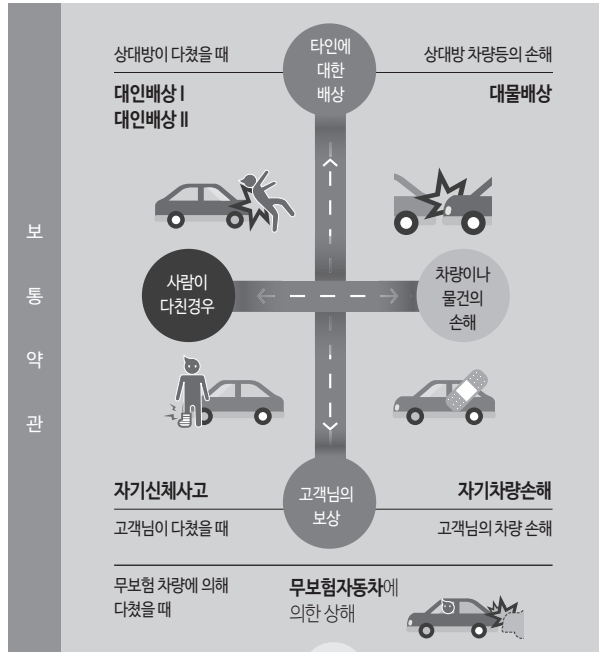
보

통

약

관

상대방이 다쳤을 때

타인에 대한 배상

상대방 차량등의 손해

대인배상 I
대인배상 II

대물배상

사람이 다친경우

차량이나 물건의 손해

자기신체사고

고객님의 보상

자기차량손해

고객님이 다쳤을 때

고객님의 차량 손해

무보험 차량에 의해 다쳤을 때

무보험자동차에 의한 상해